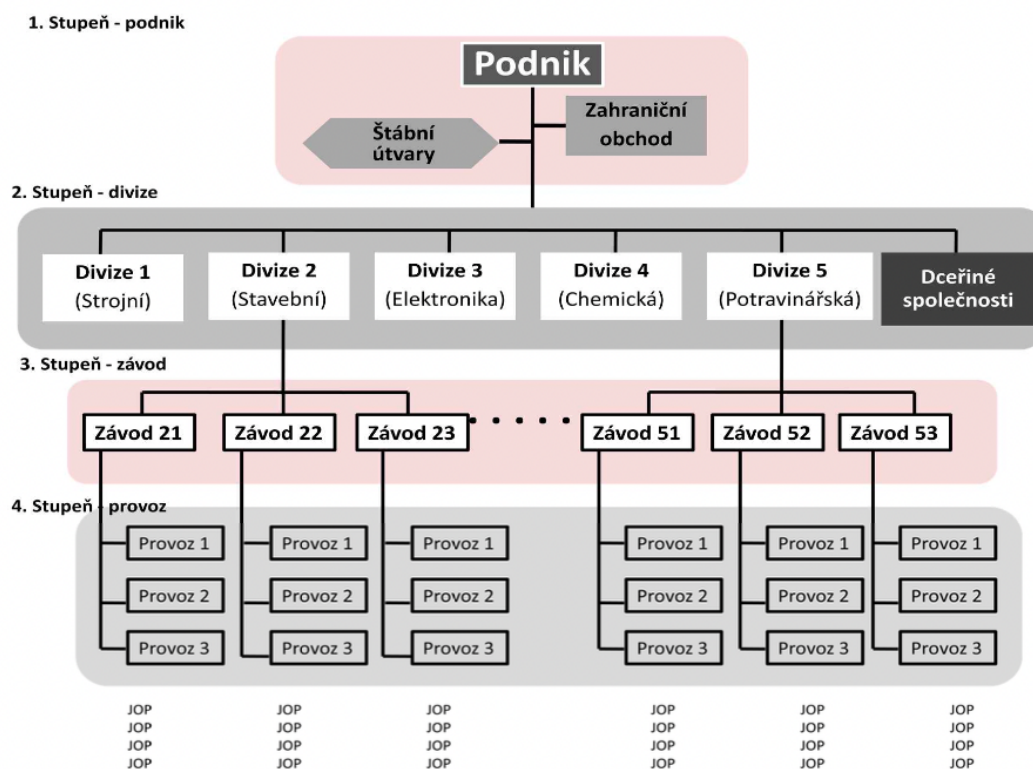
1. Stupeň - podnik

Podnik

Štábní útvary

Zahraniční obchod

2. Stupeň - divize

Divize 1 (Strojní)

Divize 2 (Stavební)

Divize 3 (Elektronika)

Divize 4 (Chemická)

Divize 5 (Potravinářská)

Dceřiné společnosti

3. Stupeň - závod

Závod 21

Závod 22

Závod 23

Závod 51

Závod 52

Závod 53

4. Stupeň - provoz

Provoz 1
Provoz 2
Provoz 3

Provoz 1
Provoz 2
Provoz 3

Provoz 1
Provoz 2
Provoz 3

Provoz 1
Provoz 2
Provoz 3

Provoz 1
Provoz 2
Provoz 3

Provoz 1
Provoz 2
Provoz 3

JOP
JOP
JOP
JOP

JOP
JOP
JOP
JOP

JOP
JOP
JOP
JOP

JOP
JOP
JOP
JOP

JOP
JOP
JOP
JOP

JOP
JOP
JOP
JOP